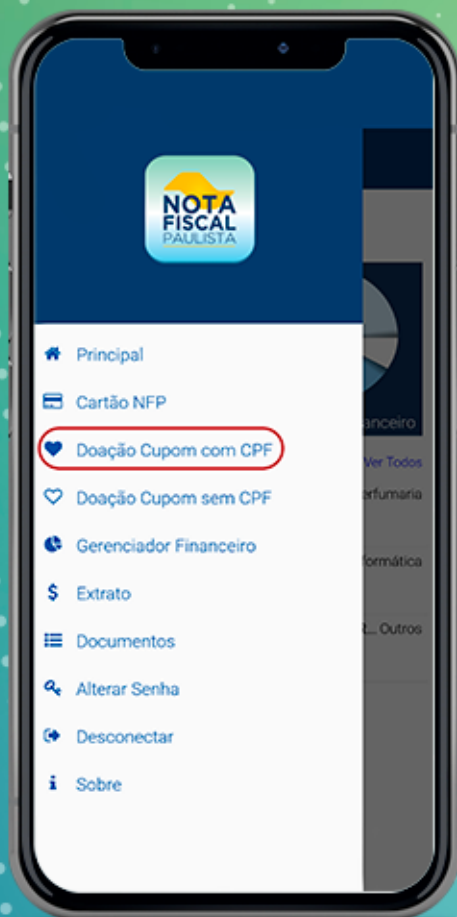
NOTA FISCAL PAULISTA

Principal
Cartão NFP
Doação Cupom com CPF
Doação Cupom sem CPF
Gerenciador Financeiro
Extrato
Documentos
Alterar Senha
Desconectar
Sobre

nanceiro
Ver Todos
erfumaria
ormática
R... Outros